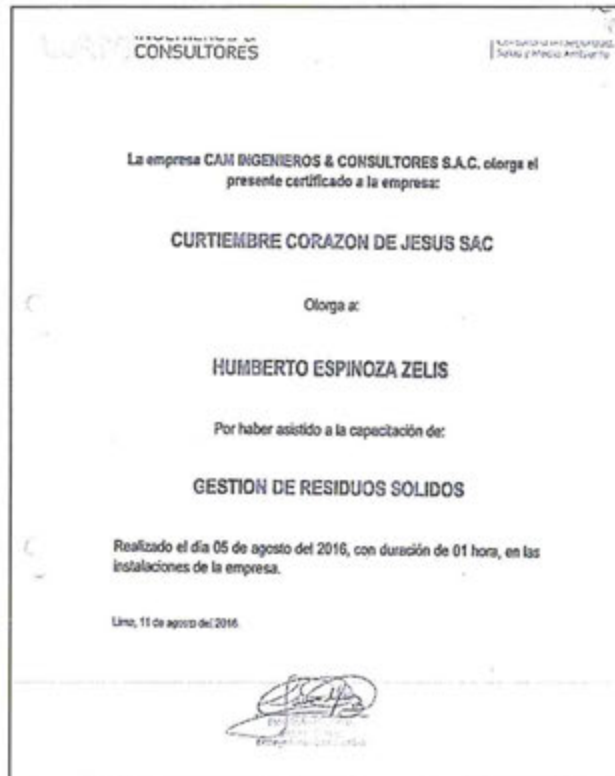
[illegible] CONSULTORES

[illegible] Salud y Medio Ambiente

La empresa CAM INGENIEROS & CONSULTORES S.A.C. olorga el presente certificado a la empresa:

CURTIEMBRE CORAZON DE JESUS SAC

Olorga a:

HUMBERTO ESPINOZA ZELIS

Por haber asistido a la capacitación de:

GESTION DE RESIDUOS SOLIDOS

Realizado el día 05 de agosto del 2016, con duración de 01 hora, en las instalaciones de la empresa.

Lima, 11 de agosto del 2016.

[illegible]